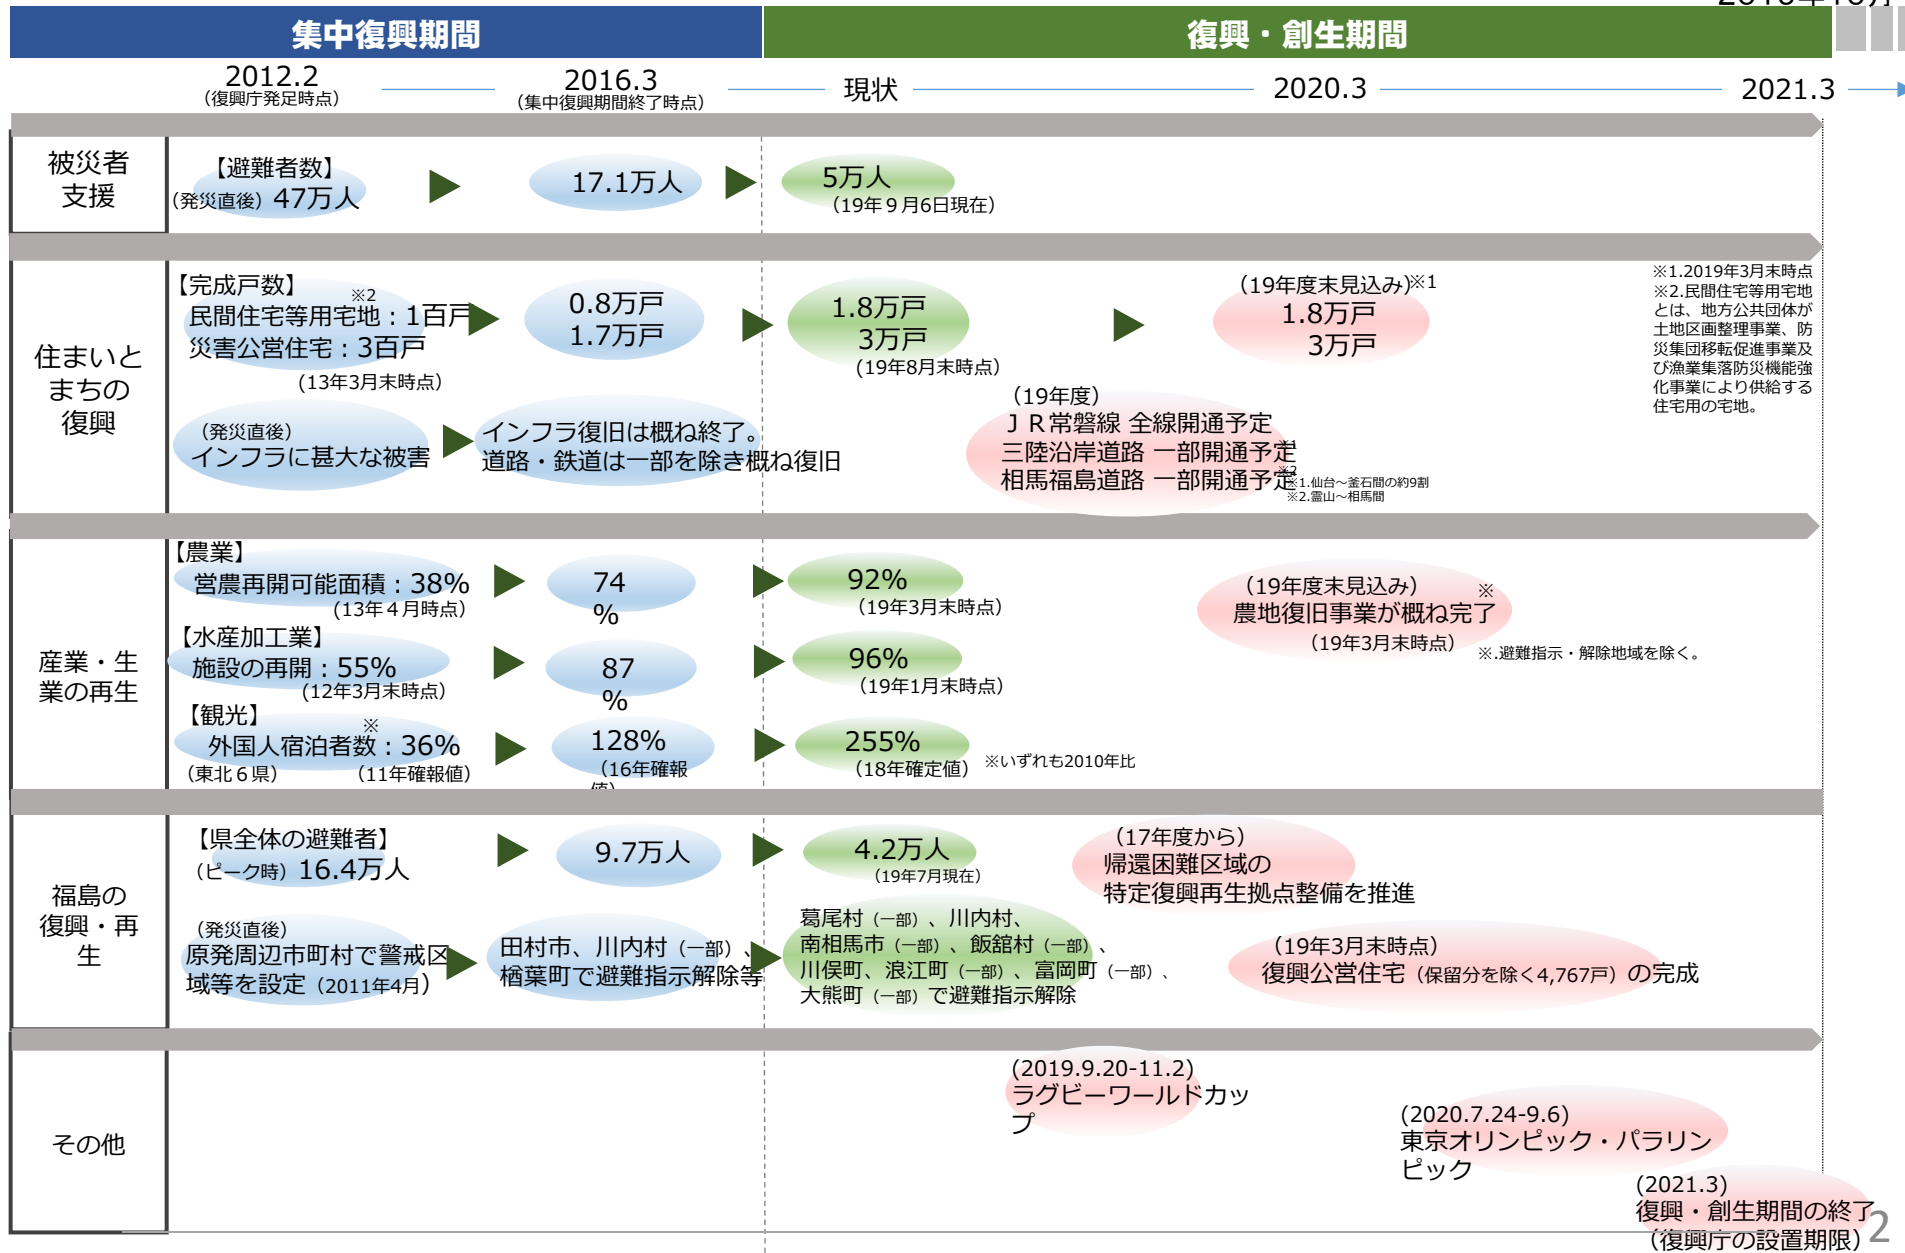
集中復興期間

復興・創生期間

2012.2
(復興庁発足時点)

2016.3
(集中復興期間終了時点)

現状

2020.3

2021.3

被災者支援

【避難者数】
(発災直後) 47万人

17.1万人

5万人
(19年9月6日現在)

住まいとまちの復興

【完成戸数】
※2
民間住宅等用宅地：1百戸
災害公営住宅：3百戸
(13年3月末時点)

0.8万戸
1.7万戸

1.8万戸
3万戸
(19年8月末時点)

(19年度末見込み)※1
1.8万戸
3万戸

※1.2019年3月末時点
※2.民間住宅等用宅地とは、地方公共団体が土地区画整理事業、防災集団移転促進事業及び漁業集落防災機能強化事業により供給する住宅用の宅地。

(発災直後)
インフラに甚大な被害

インフラ復旧は概ね終了。
道路・鉄道は一部を除き概ね復旧

(19年度)
ＪＲ常磐線 全線開通予定
三陸沿岸道路 一部開通予定※1
相馬福島道路 一部開通予定※2
※1.仙台～釜石間の約9割
※2.霊山～相馬間

産業・生業の再生

【農業】
営農再開可能面積：38%
(13年4月時点)

74%

92%
(19年3月末時点)

(19年度末見込み) ※
農地復旧事業が概ね完了
(19年3月末時点)
※.避難指示・解除地域を除く。

【水産加工業】
施設の再開：55%
(12年3月末時点)

87%

96%
(19年1月末時点)

【観光】
※
外国人宿泊者数：36%
(東北6県) (11年確報値)

128%
(16年確報値)

255%
(18年確定値)

※いずれも2010年比

福島の復興・再生

【県全体の避難者】
(ピーク時) 16.4万人

9.7万人

4.2万人
(19年7月現在)

(17年度から)
帰還困難区域の
特定復興再生拠点整備を推進

(発災直後)
原発周辺市町村で警戒区域等を設定 (2011年4月)

田村市、川内村 (一部)、楢葉町で避難指示解除等

葛尾村 (一部)、川内村、南相馬市 (一部)、飯舘村 (一部)、川俣町、浪江町 (一部)、富岡町 (一部)、大熊町 (一部) で避難指示解除

(19年3月末時点)
復興公営住宅 (保留分を除く4,767戸) の完成

その他

(2019.9.20-11.2)
ラグビーワールドカップ

(2020.7.24-9.6)
東京オリンピック・パラリンピック

(2021.3)
復興・創生期間の終了
(復興庁の設置期限)

2